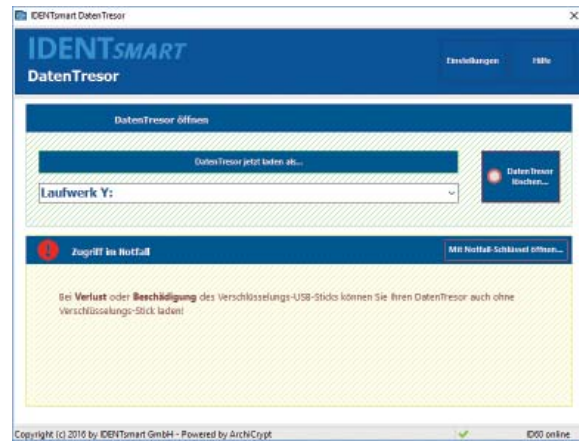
IDENTsmart DatenTresor

IDENTSMART
DatenTresor

Einstellungen

Hilfe

DatenTresor öffnen

DatenTresor jetzt laden als...

Laufwerk Y:

DatenTresor löschen...

Zugriff im Notfall

Mit Notfall-Schlüssel öffnen...

Bei Verlust oder Beschädigung des Verschlüsselungs-USB-Sticks können Sie Ihren DatenTresor auch ohne Verschlüsselungs-Stick laden!

Copyright (c) 2016 by IDENTsmart GmbH - Powered by ArchiCrypt

ID60 online